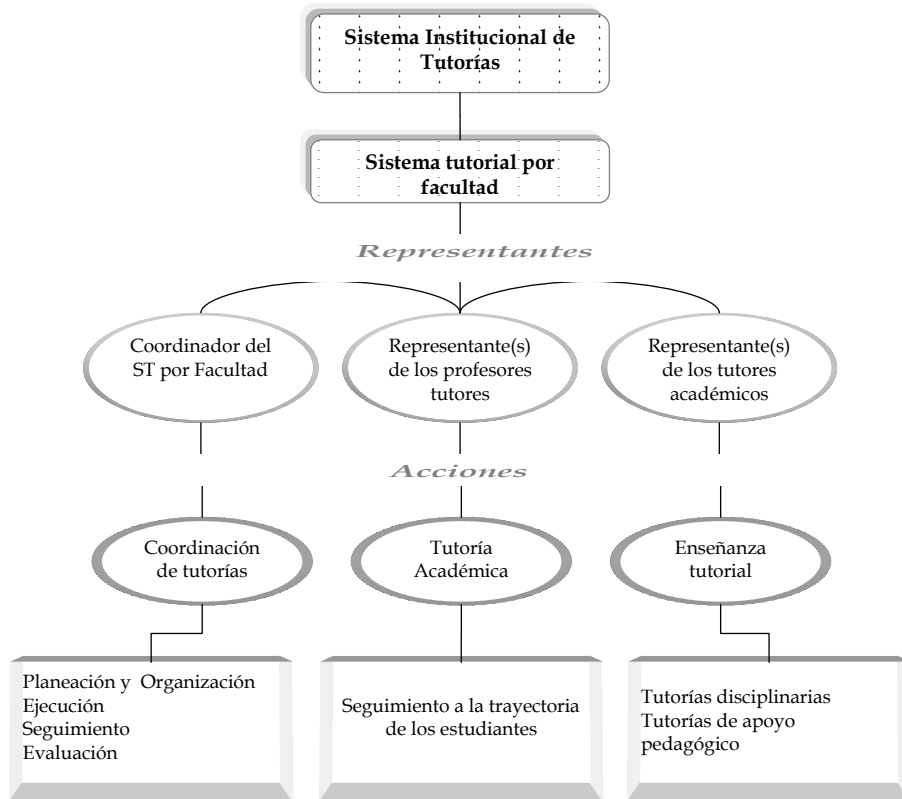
Sistema Institucional de Tutorías

Sistema tutorial por facultad

Representantes

Coordinador del ST por Facultad

Representante(s) de los profesores tutores

Representante(s) de los tutores académicos

Acciones

Coordinación de tutorías

Tutoría Académica

Enseñanza tutorial

Planeación y Organización
Ejecución
Seguimiento
Evaluación

Seguimiento a la trayectoria de los estudiantes

Tutorías disciplinarias
Tutorías de apoyo pedagógico